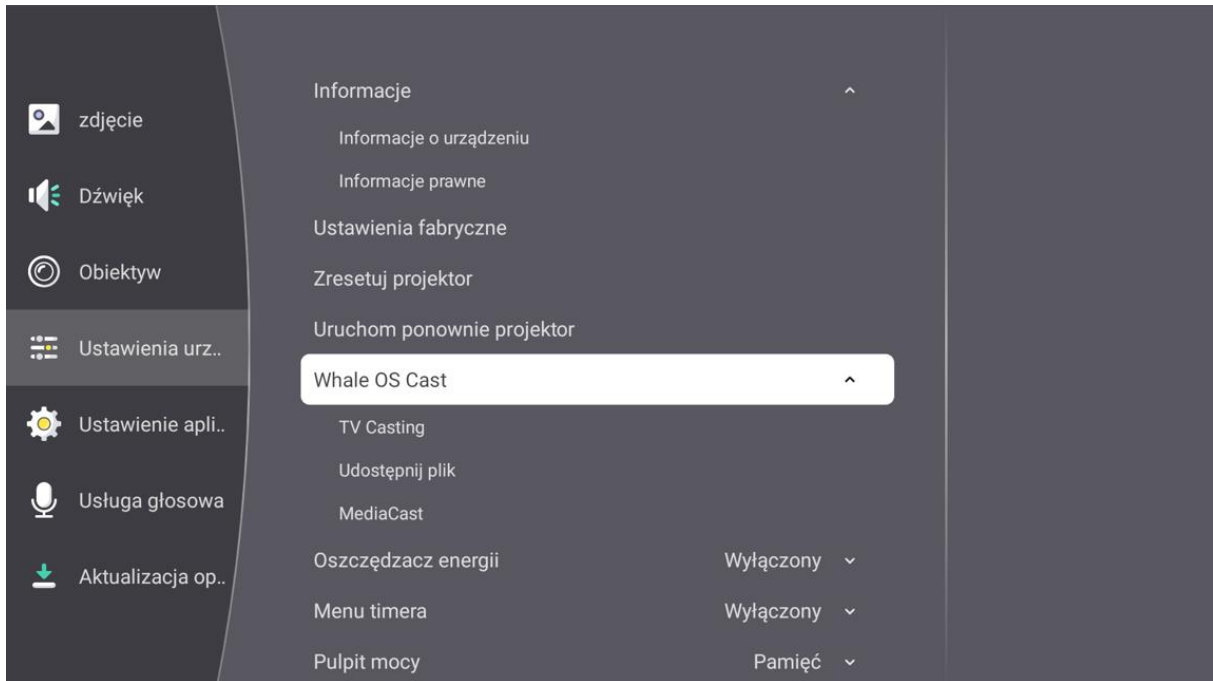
zdjęcie

Dźwięk

Obiektyw

Ustawienia urz..

Ustawienie apli..

Usługa głosowa

Aktualizacja op..

Informacje

Informacje o urządzeniu

Informacje prawne

Ustawienia fabryczne

Zresetuj projektor

Uruchom ponownie projektor

Whale OS Cast

TV Casting

Udostępnij plik

MediaCast

Oszczędzacz energii Wyłączony

Menu timera Wyłączony

Pulpit mocy Pamięć